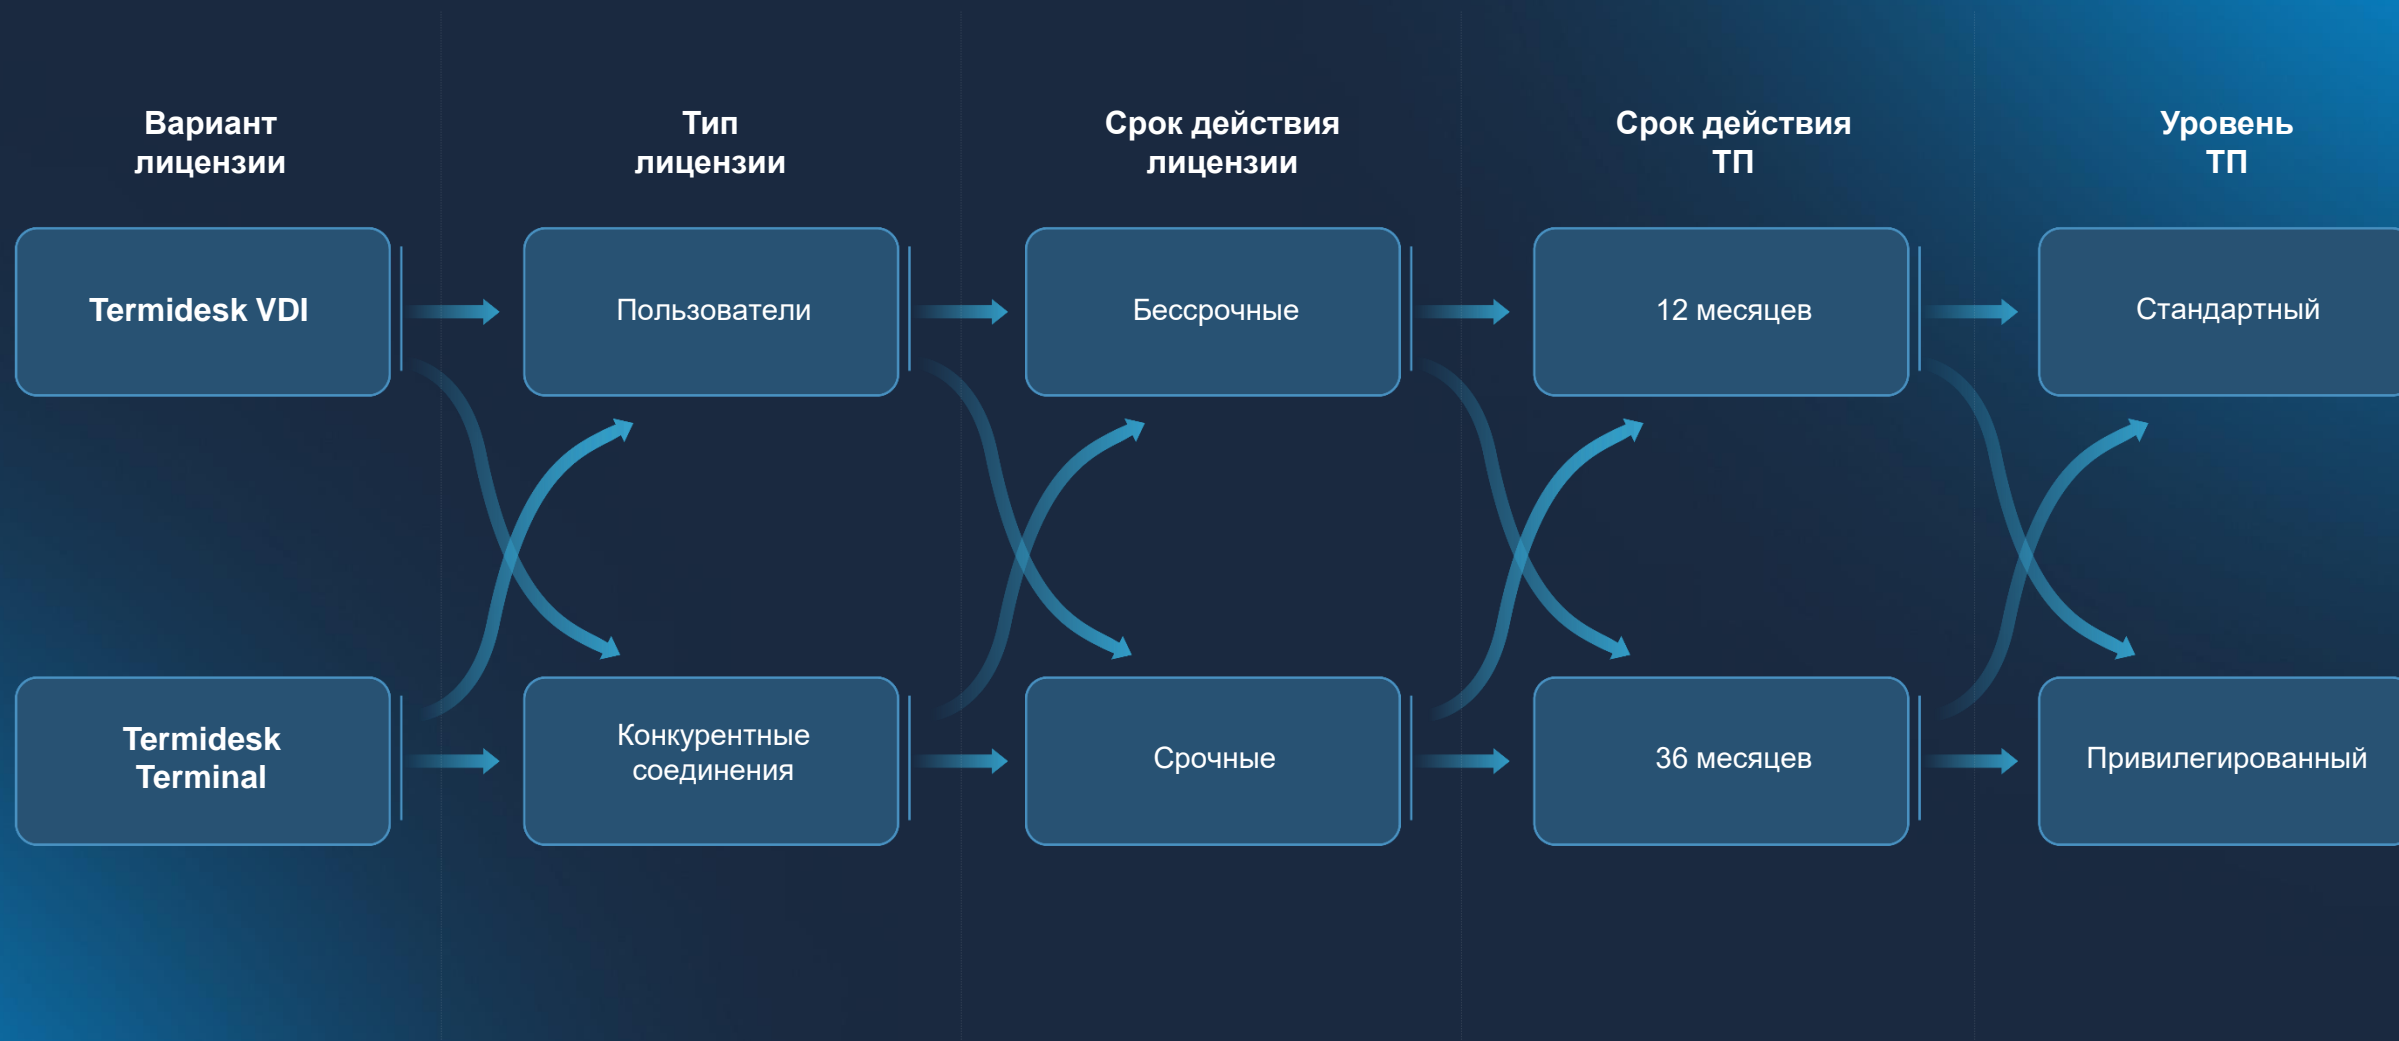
Вариант лицензии

Тип лицензии

Срок действия лицензии

Срок действия ТП

Уровень ТП

Termidesk VDI

Пользователи

Бессрочные

12 месяцев

Стандартный

Termidesk Terminal

Конкурентные соединения

Срочные

36 месяцев

Привилегированный